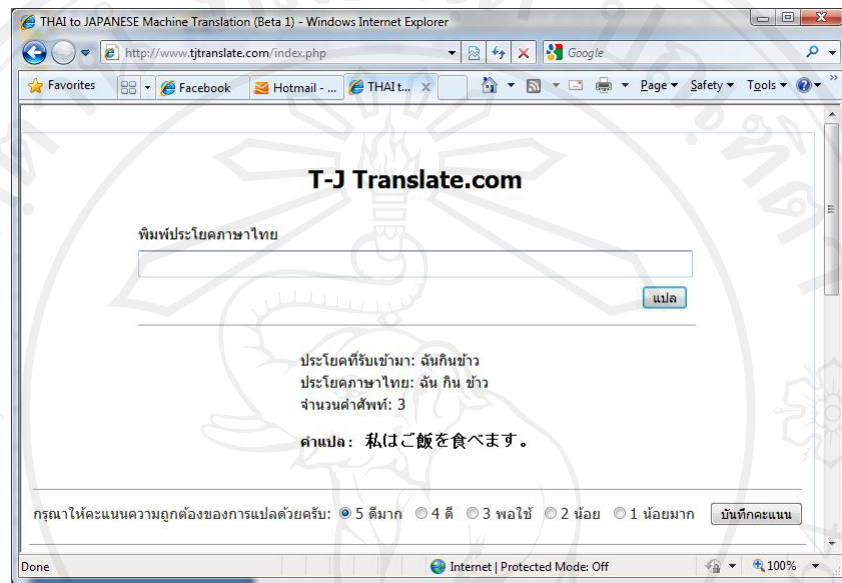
THAI to JAPANESE Machine Translation (Beta 1) - Windows Internet Explorer

http://www.tjtranslate.com/index.php

Google

Favorites

Facebook

Hotmail - ...

THAI t...

Page ▾ Safety ▾ Tools ▾

T-J Translate.com

พิมพ์ประโยคภาษาไทย

แปล

ประโยคที่รับเข้ามา: ฉันกินข้าว
ประโยคภาษาไทย: ฉัน กิน ข้าว
จำนวนคำศัพท์: 3

คำแปล: 私はご飯を食べます。

กรุณาให้คะแนนความถูกต้องของการแปลด้วยครับ: 5 ดีมาก 4 ดี 3 พอใช้ 2 น้อย 1 น้อยมาก บันทึกคะแนน

Done

Internet | Protected Mode: Off

100%